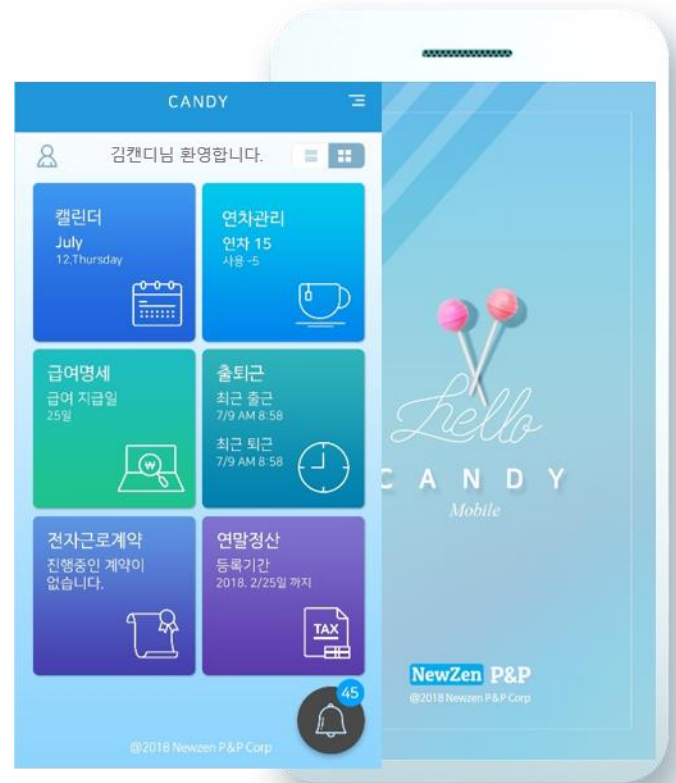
CANDY

김캔디님 환영합니다.

캘린더
July
12.Thursday

연차관리
연차 15
사용 -5

급여명세
급여 지급일
25일

출퇴근
최근 출근
7/9 AM 8:58
최근 퇴근
7/9 AM 8:58

전자근로계약
진행중인 계약이 없습니다.

연말정산
등록기간
2018. 2/25일 까지

TAX

45

@2018 Newzen P&P Corp

Hello

CANDY
Mobile

NewZen P&P
@2018 Newzen P&P Corp